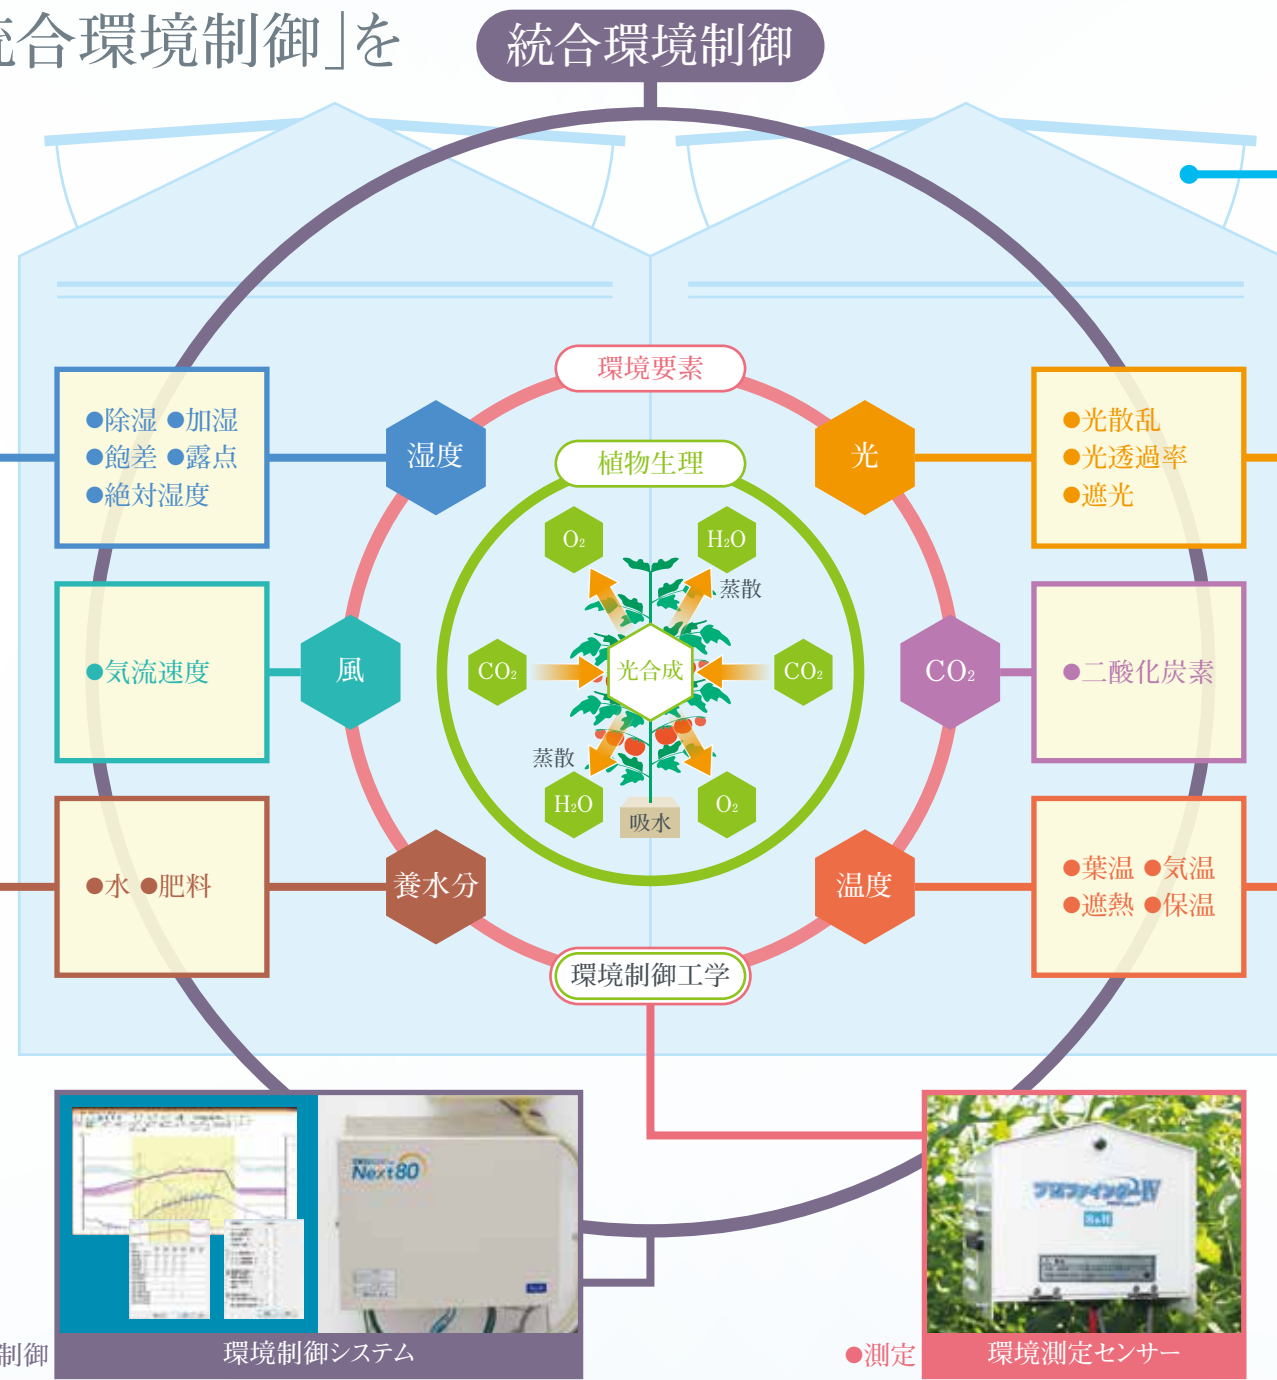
統合環境制御」を

統合環境制御

環境要素

植物生理

●除湿 ●加湿
●飽差 ●露点
●絶対湿度

湿度

光

●光散乱
●光透過率
●遮光

$O_2$

$H_2O$

蒸散

●気流速度

風

$CO_2$

光合成

$CO_2$

$CO_2$

●二酸化炭素

蒸散

$H_2O$

吸水

$O_2$

●水 ●肥料

養水分

温度

●葉温 ●気温
●遮熱 ●保温

環境制御工学

Next80

制御

環境制御システム

●測定

環境測定センサー